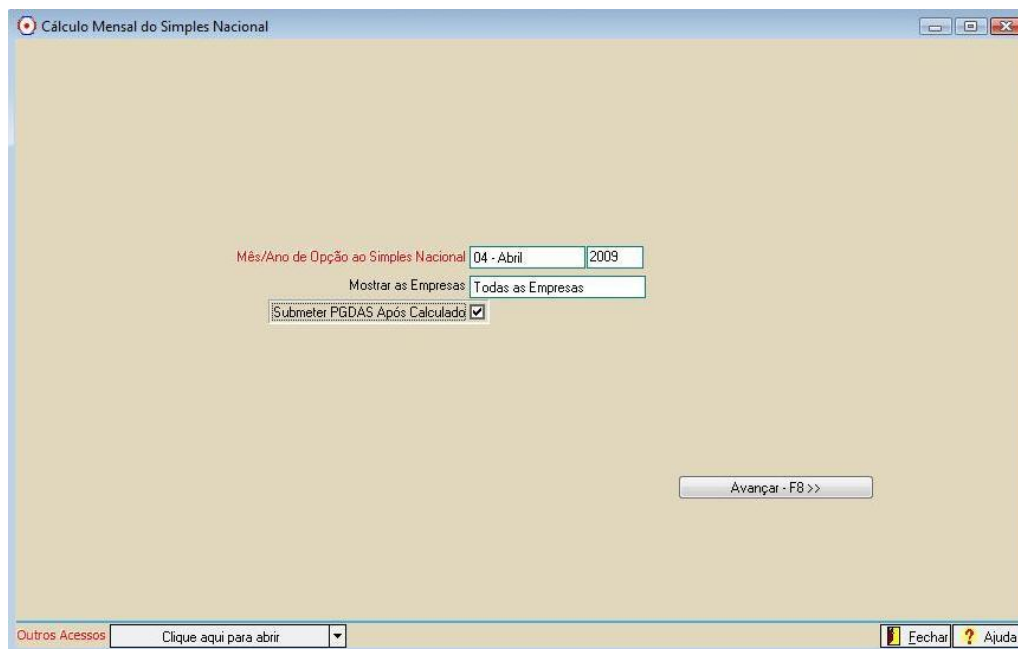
Cálculo Mensal do Simples Nacional

Mês/Ano de Opção ao Simples Nacional 04 - Abril 2009

Mostrar as Empresas Todas as Empresas

Submeter PGDAS Após Calculado

Avançar - F8 >>

Outros Acessos Clique aqui para abrir

Fechar Ajuda